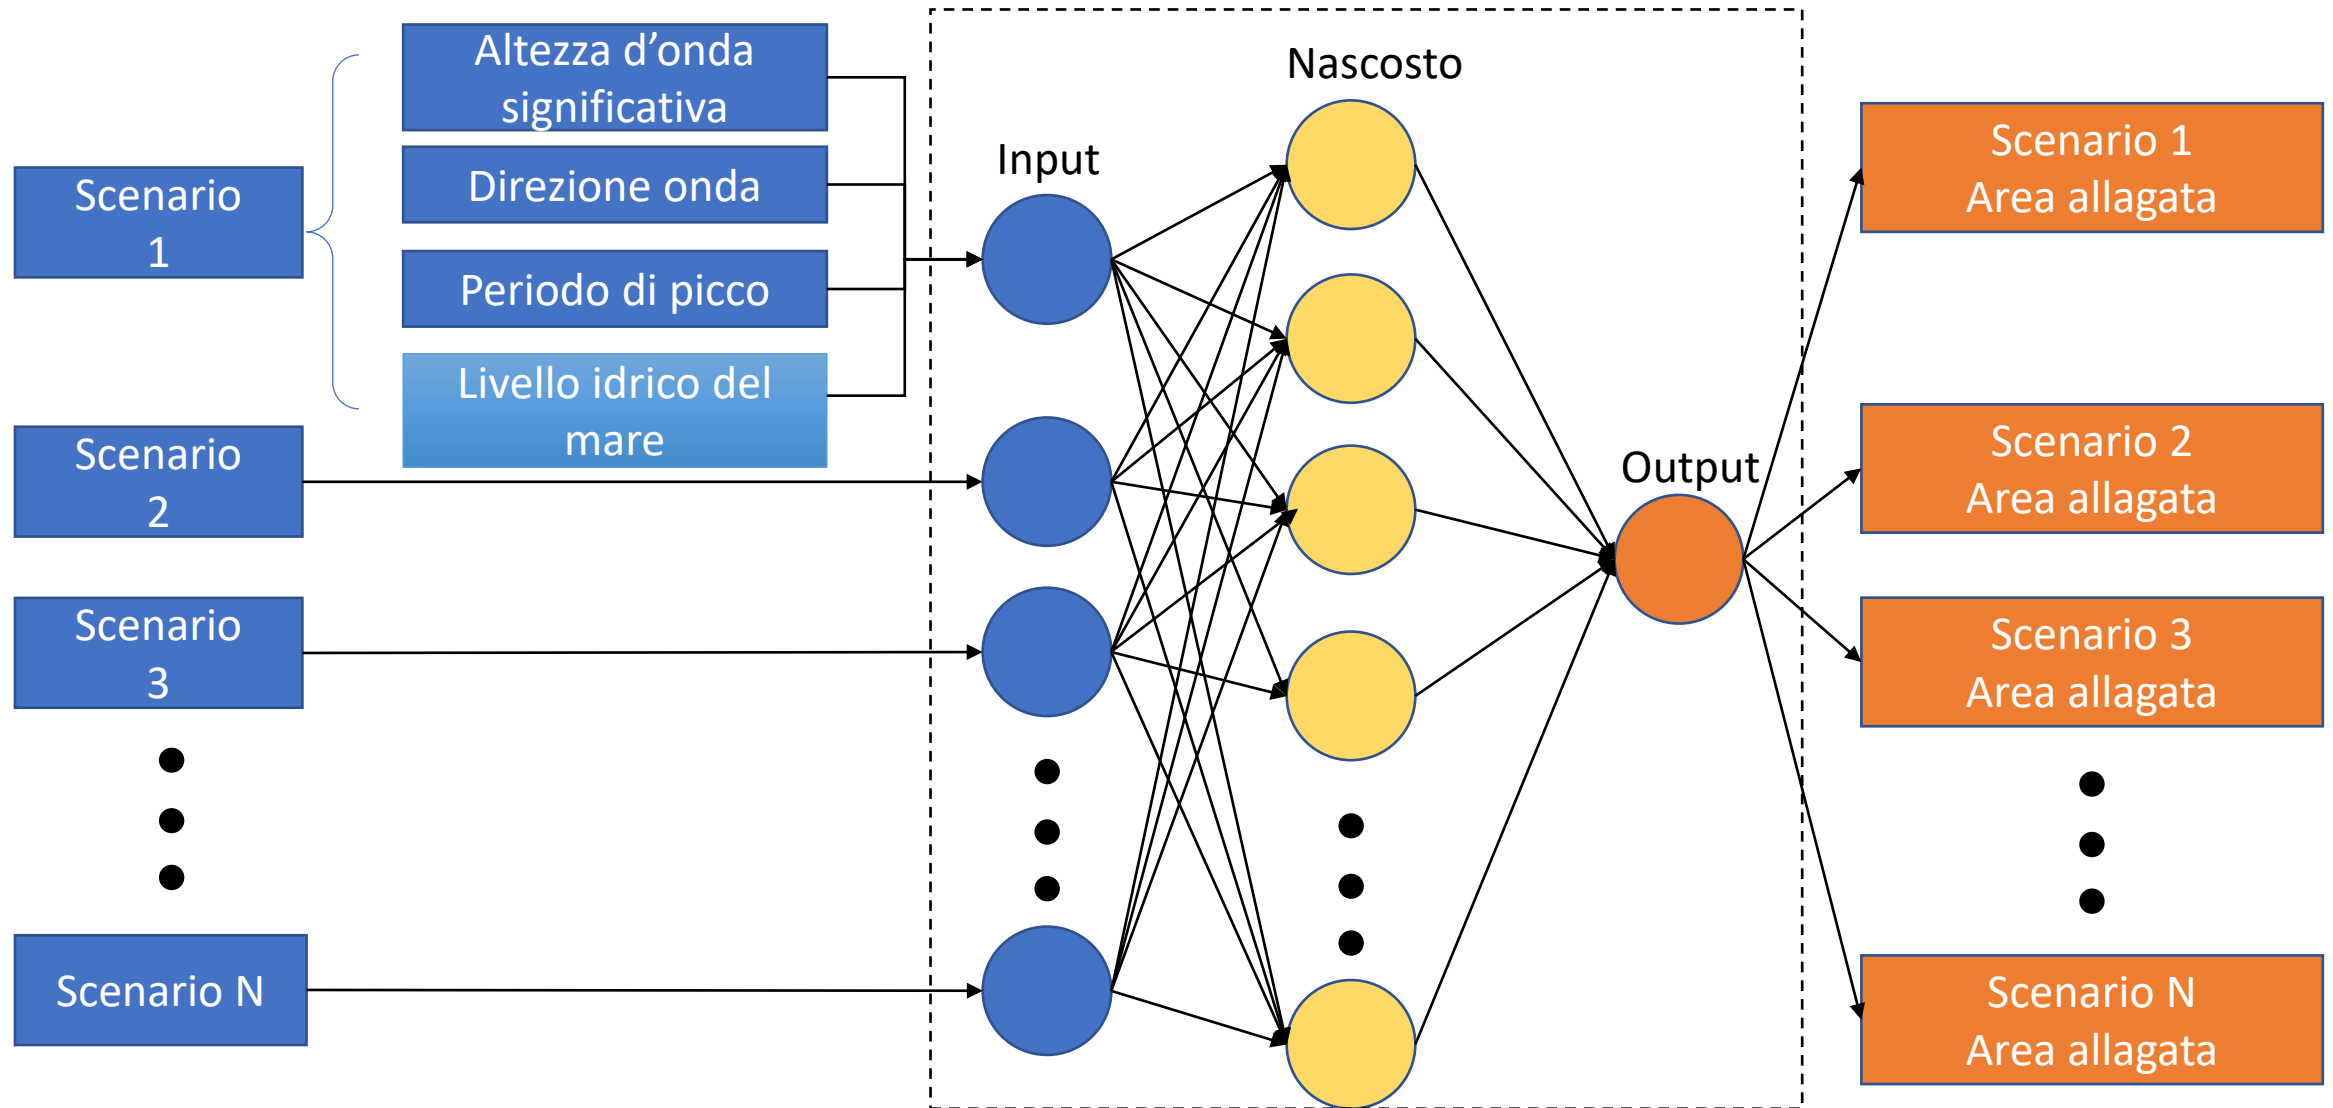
Altezza d'onda significativa

Direzione onda

Periodo di picco

Livello idrico del mare

Scenario 1

Scenario 2

Scenario 3

Scenario N

Input

Nascosto

Output

Scenario 1
Area allagata

Scenario 2
Area allagata

Scenario 3
Area allagata

Scenario N
Area allagata